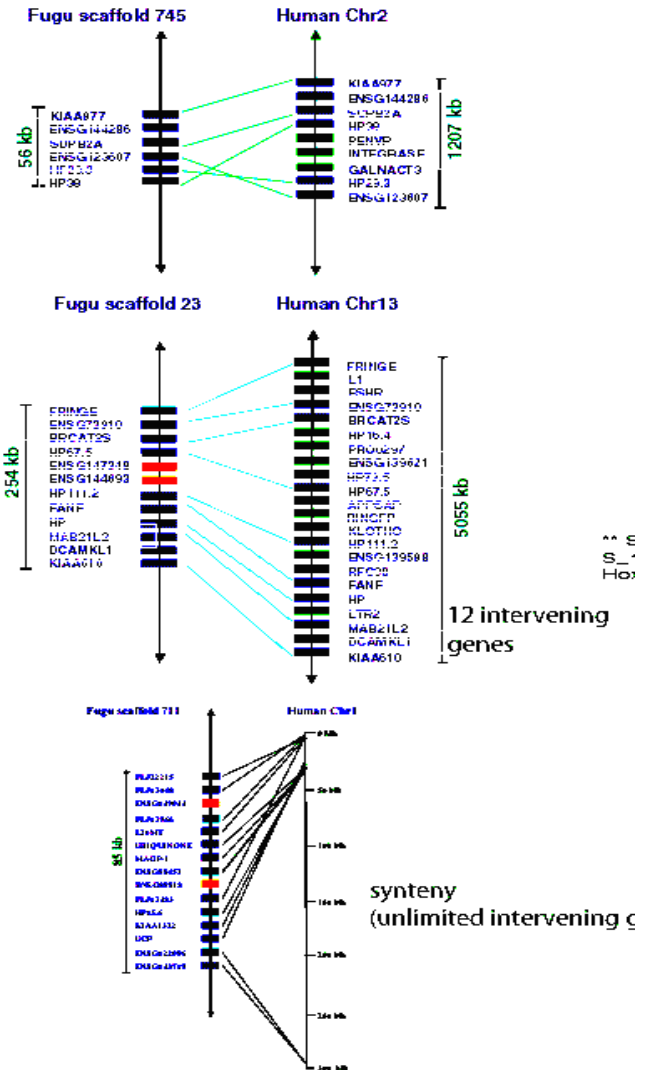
Fugu scaffold 745

Human Chr2

56 kb

KIAA977
ENSG144286
SUPB2A
ENSG123607
HP23.3
HP39

KIAA977
ENSG144286
SUPB2A
HP39
PENVP
INTEGRASE
GALNACT3
HP23.3
ENSG123607

1207 kb

Fugu scaffold 23

Human Chr13

254 kb

FRINGE
ENSG73910
BRCAT2S
HP67.5
ENSG147318
ENSG144693
HP111.2
FANF
HP
MAB21L2
DCAMKL1
KIAA610

FRINGE
L1
FSHR
ENSG73910
BRCAT2S
HP16.4
PRO0297
ENSG139621
HP73.5
HP67.5
ARTSAT
RINGFP
KLOTHO
HP111.2
ENSG139598
RFC38
FANF
HP
LTR2
MAB21L2
DCAMKL1
KIAA610

5055 kb

12 intervening genes

** S
S_
Hox

Fugu scaffold 711

Human Chr1

95 kb

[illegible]

0 kb
50 kb
100 kb
150 kb
200 kb
250 kb
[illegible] kb

synteny
(unlimited intervening g